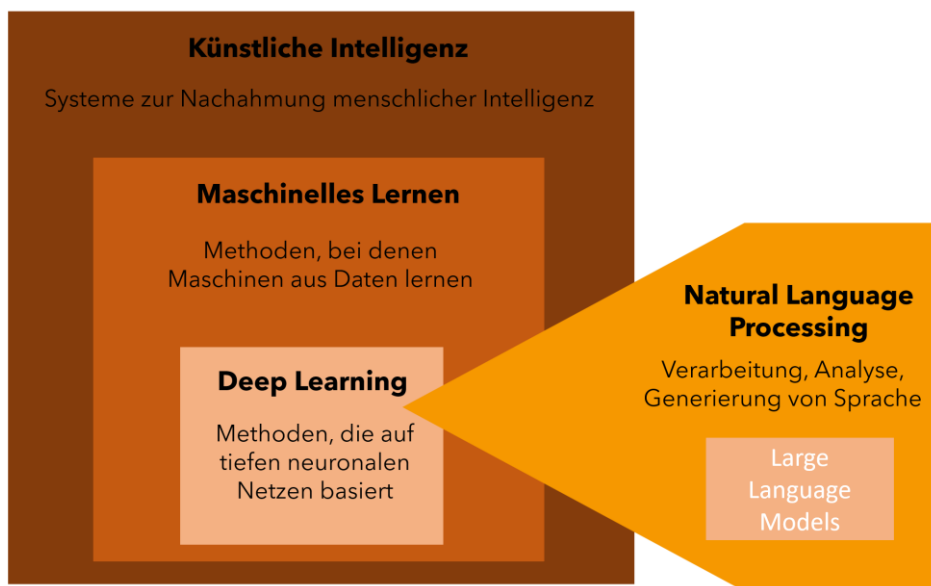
Künstliche Intelligenz

Systeme zur Nachahmung menschlicher Intelligenz

Maschinelles Lernen

Methoden, bei denen Maschinen aus Daten lernen

Deep Learning

Methoden, die auf tiefen neuronalen Netzen basiert

Natural Language Processing

Verarbeitung, Analyse, Generierung von Sprache

Large Language Models